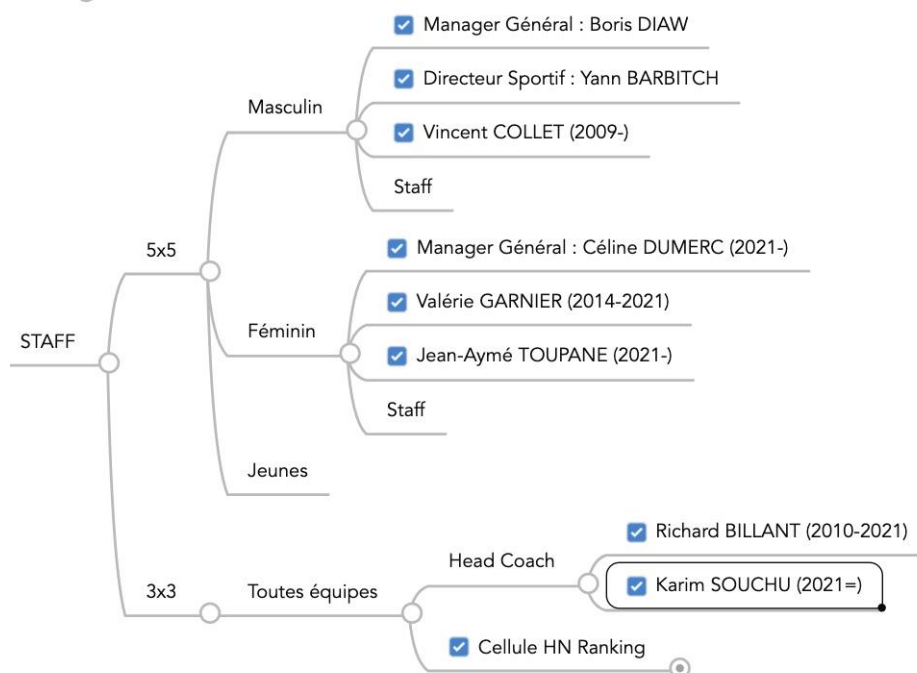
STAFF

5x5

Masculin

Manager Général : Boris DIAW

Directeur Sportif : Yann BARBITCH

Vincent COLLET (2009-)

Staff

Féminin

Manager Général : Céline DUMERC (2021-)

Valérie GARNIER (2014-2021)

Jean-Aymé TOUPANE (2021-)

Staff

Jeunes

3x3

Toutes équipes

Head Coach

Richard BILLANT (2010-2021)

Karim SOUCHU (2021=)

Cellule HN Ranking